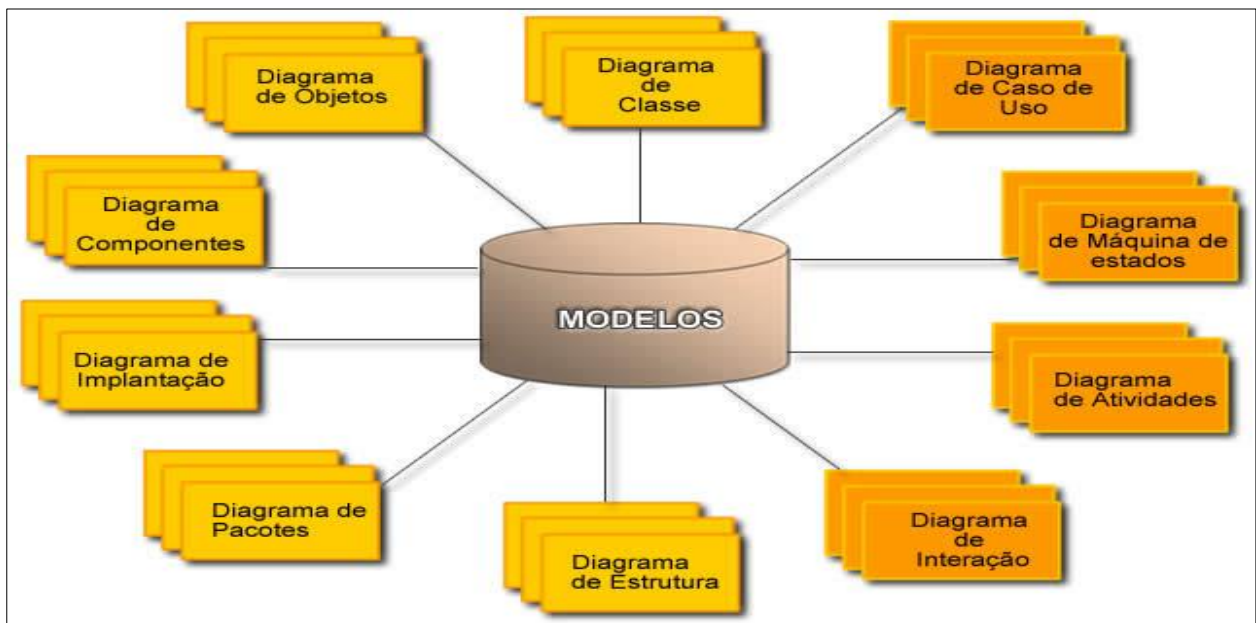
Diagrama de Objetos

Diagrama de Classe

Diagrama de Caso de Uso

Diagrama de Componentes

Diagrama de Máquina de estados

MODELOS

Diagrama de Implantação

Diagrama de Atividades

Diagrama de Pacotes

Diagrama de Estrutura

Diagrama de Interação